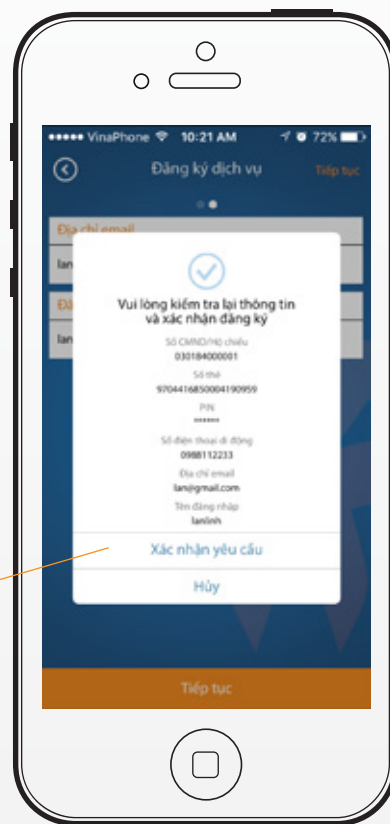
••••• VinaPhone 10:21 AM 72%

Đăng ký dịch vụ

Tiếp tục

Địa chỉ email

lan

Đă

lan

Vui lòng kiểm tra lại thông tin và xác nhận đăng ký

Số CMND/Hộ chiếu

030184000001

Số thẻ

9704416850004190959

PIN

******

Số điện thoại di động

0988112233

Địa chỉ email

lan@gmail.com

Tên đăng nhập

lanlinh

Xác nhận yêu cầu

Hủy

Tiếp tục